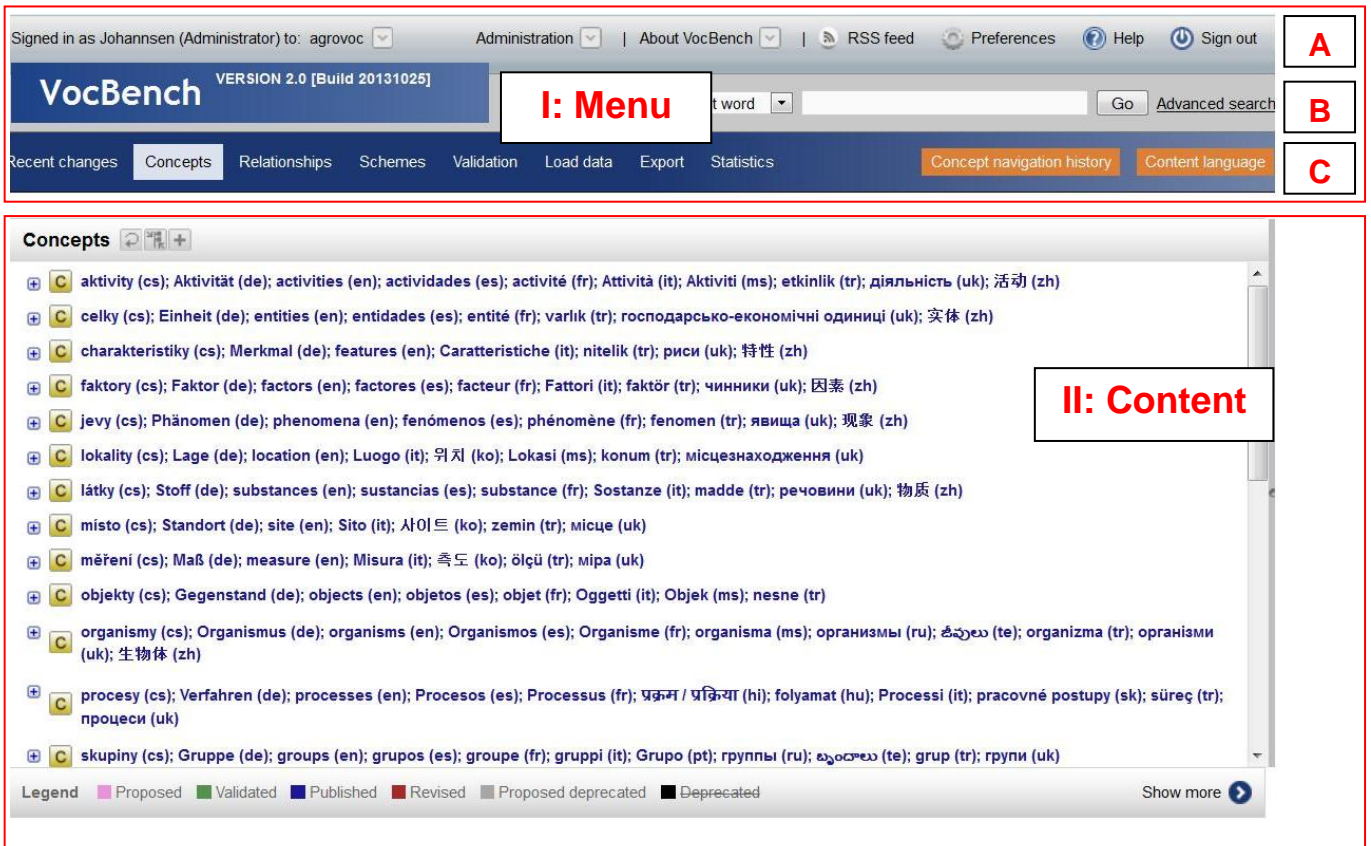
Signed in as Johannsen (Administrator) to: agrovoc | Administration | About VocBench | RSS feed | Preferences | Help | Sign out

A

VocBench VERSION 2.0 [Build 20131025]

I: Menu

t word | Go | Advanced search

B

Recent changes | Concepts | Relationships | Schemes | Validation | Load data | Export | Statistics | Concept navigation history | Content language

C

Concepts

II: Content

C aktivity (cs); Aktivität (de); activities (en); actividades (es); activité (fr); Attività (it); Aktiviti (ms); etkinlik (tr); діяльність (uk); 活动 (zh)

C celky (cs); Einheit (de); entities (en); entidades (es); entité (fr); varlık (tr); господарсько-економічні одиниці (uk); 实体 (zh)

C charakteristiky (cs); Merkmal (de); features (en); Caratteristiche (it); nitelik (tr); риси (uk); 特性 (zh)

C faktory (cs); Faktor (de); factors (en); factores (es); facteur (fr); Fattori (it); faktör (tr); чинники (uk); 因素 (zh)

C jevy (cs); Phänomen (de); phenomena (en); fenómenos (es); phénomène (fr); fenomen (tr); явища (uk); 现象 (zh)

C lokality (cs); Lage (de); location (en); Luogo (it); 위치 (ko); Lokasi (ms); konum (tr); місцезнаходження (uk)

C látky (cs); Stoff (de); substances (en); sustancias (es); substance (fr); Sostanze (it); madde (tr); речовини (uk); 物质 (zh)

C místo (cs); Standort (de); site (en); Sito (it); 사이트 (ko); zemin (tr); місце (uk)

C měření (cs); Maß (de); measure (en); Misura (it); 측도 (ko); ölçü (tr); міра (uk)

C objekty (cs); Gegenstand (de); objects (en); objetos (es); objet (fr); Oggetti (it); Objek (ms); nesne (tr)

C organismy (cs); Organismus (de); organisms (en); Organismos (es); Organisme (fr); organisma (ms); организмы (ru); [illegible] (te); organizma (tr); організми (uk); 生物体 (zh)

C procesy (cs); Verfahren (de); processes (en); Procesos (es); Processus (fr); प्रक्रम / प्रक्रिया (hi); folyamat (hu); Processi (it); pracovné postupy (sk); süreç (tr); процеси (uk)

C skupiny (cs); Gruppe (de); groups (en); grupos (es); groupe (fr); gruppi (it); Grupo (pt); группы (ru); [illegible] (te); grup (tr); групи (uk)

Legend Proposed Validated Published Revised Proposed deprecated Deprecated

Show more